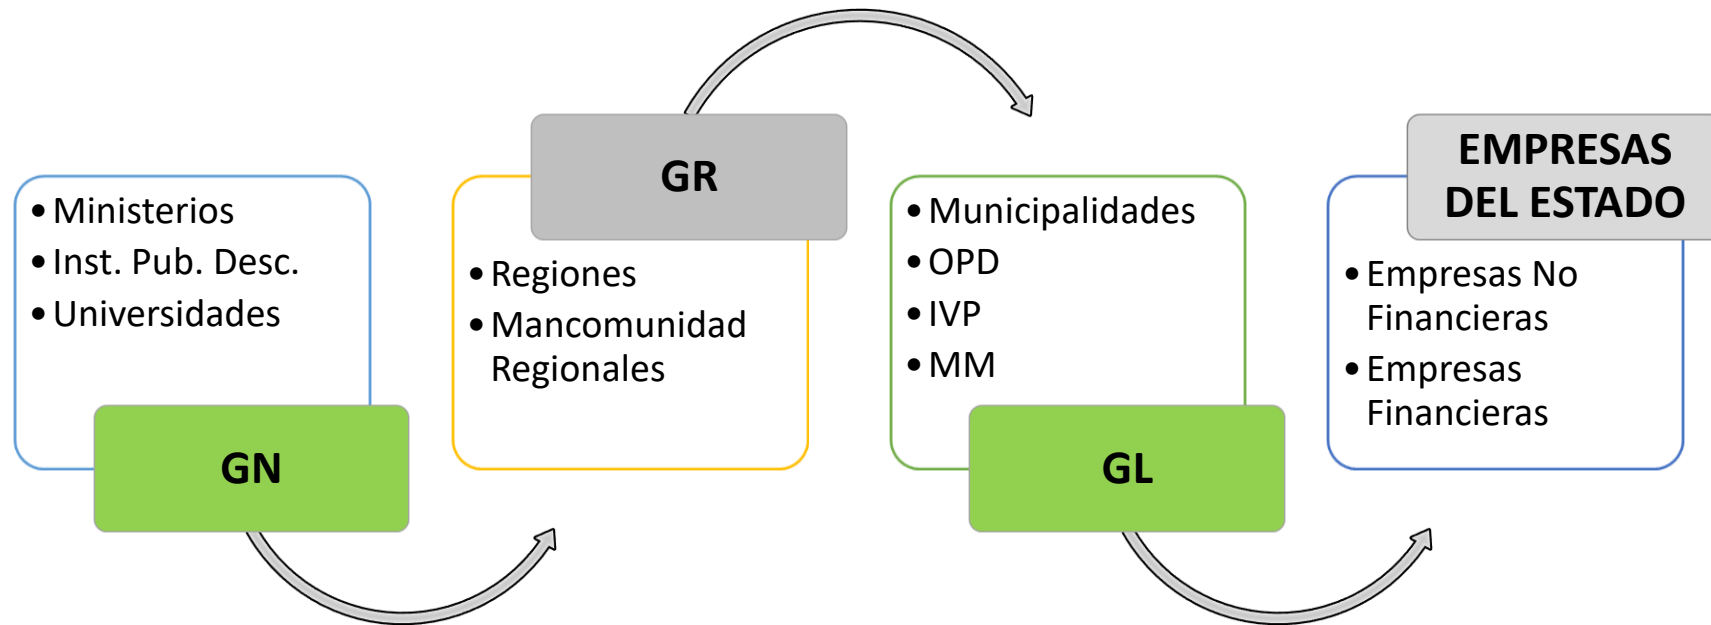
• Ministerios
• Inst. Pub. Desc.
• Universidades

GN

GR

• Regiones
• Mancomunidad Regionales

• Municipalidades
• OPD
• IVP
• MM

GL

EMPRESAS DEL ESTADO

• Empresas No Financieras
• Empresas Financieras